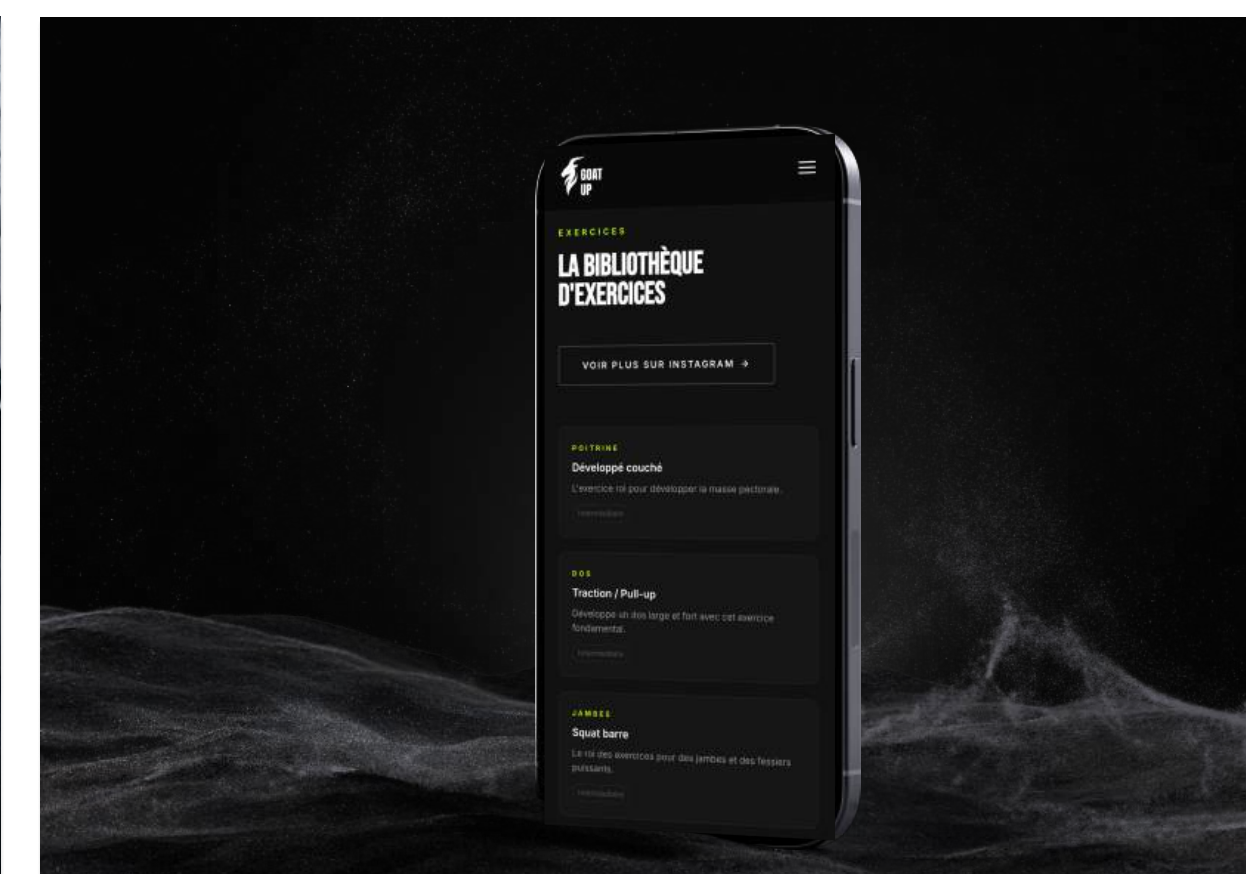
GOAT UP

EXERCICES

LA BIBLIOTHÈQUE D'EXERCICES

VOIR PLUS SUR INSTAGRAM →

POITRINE

Développé couché

L'exercice roi pour développer la masse pectorale.

Intermédiaire

DOS

Traction / Pull-up

Développe un dos large et fort avec cet exercice fondamental.

Intermédiaire

JAMBES

Squat barre

Le roi des exercices pour des jambes et des fessiers puissants.

Intermédiaire